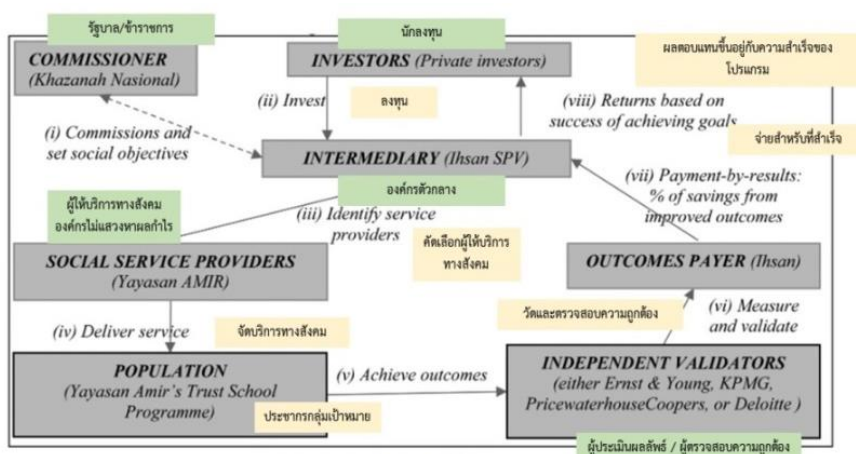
รัฐบาล/ข้าราชการ

COMMISSIONER
(Khazanah Nasional)

นักลงทุน

INVESTORS (Private investors)

ผลตอบแทนขึ้นอยู่กับความสำเร็จของโปรแกรม

(ii) Invest

ลงทุน

(viii) Returns based on success of achieving goals

จ่ายสำหรับที่สำเร็จ

(i) Commissions and set social objectives

INTERMEDIARY (Ihsan SPV)

องค์กรตัวกลาง

(vii) Payment-by-results: % of savings from improved outcomes

ผู้ให้บริการทางสังคม
องค์กรไม่แสวงหาผลกำไร

(iii) Identify service providers

คัดเลือกผู้ให้บริการทางสังคม

SOCIAL SERVICE PROVIDERS
(Yayasan AMIR)

OUTCOMES PAYER (Ihsan)

(vi) Measure and validate

วัดและตรวจสอบความถูกต้อง

(iv) Deliver service

จัดบริการทางสังคม

POPULATION
(Yayasan Amir's Trust School Programme)

(v) Achieve outcomes

ประชากรกลุ่มเป้าหมาย

INDEPENDENT VALIDATORS
(either Ernst & Young, KPMG, PricewaterhouseCoopers, or Deloitte )

ผู้ประเมินผลลัพธ์ / ผู้ตรวจสอบความถูกต้อง